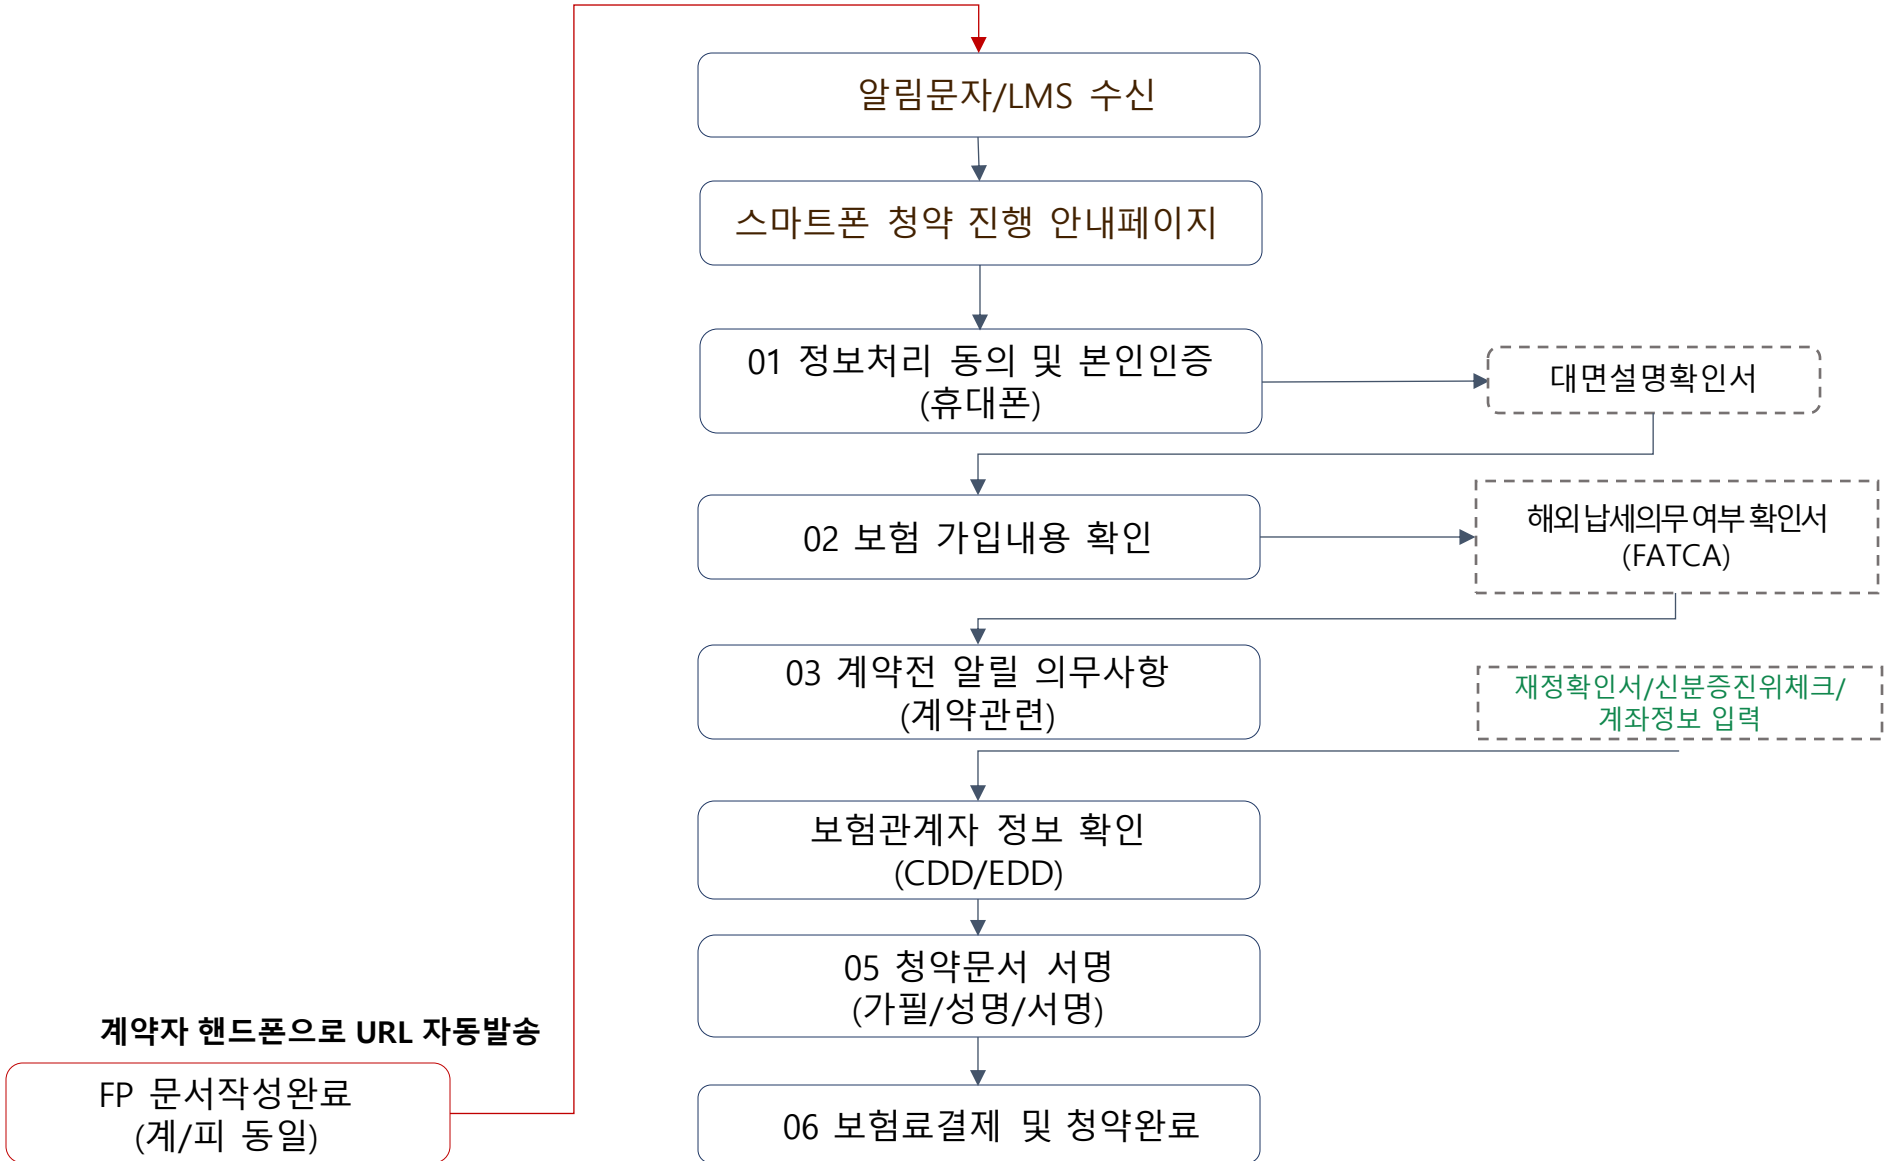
알림문자/LMS 수신

스마트폰 청약 진행 안내페이지

01 정보처리 동의 및 본인인증
(휴대폰)

대면설명확인서

02 보험 가입내용 확인

해외납세의무 여부 확인서
(FATCA)

03 계약전 알릴 의무사항
(계약관련)

재정확인서/신분증진위체크/
계좌정보 입력

보험관계자 정보 확인
(CDD/EDD)

05 청약문서 서명
(가필/성명/서명)

계약자 핸드폰으로 URL 자동발송

FP 문서작성완료
(계/피 동일)

06 보험료결제 및 청약완료